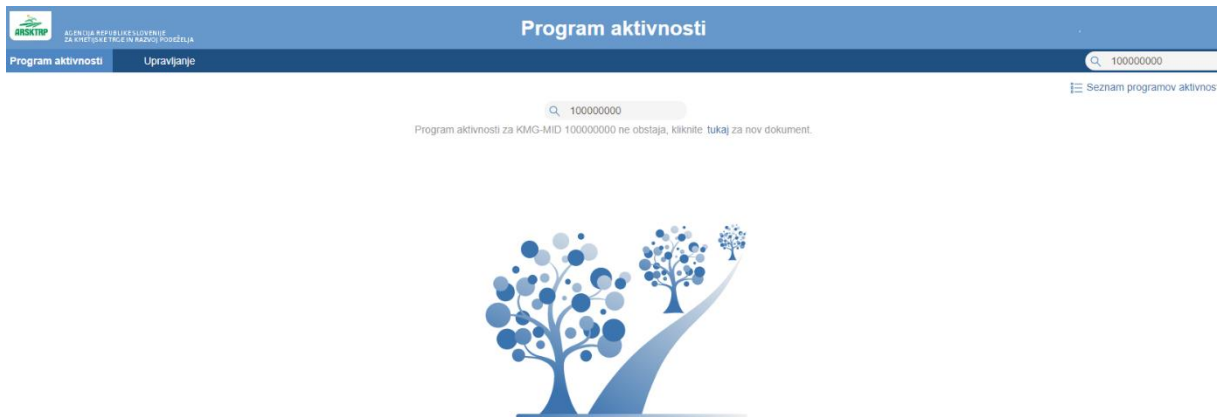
ARSKTRP AGENCIJA REPUBLIKE SLOVENIJE ZA KMETIJSKE TRGE IN RAZVOJ PODEŽELJA

Program aktivnosti

100000000

Program aktivnosti Upravljanje

Seznam programov aktivnos

100000000

Program aktivnosti za KMG-MID 100000000 ne obstaja, kliknite tukaj za nov dokument.